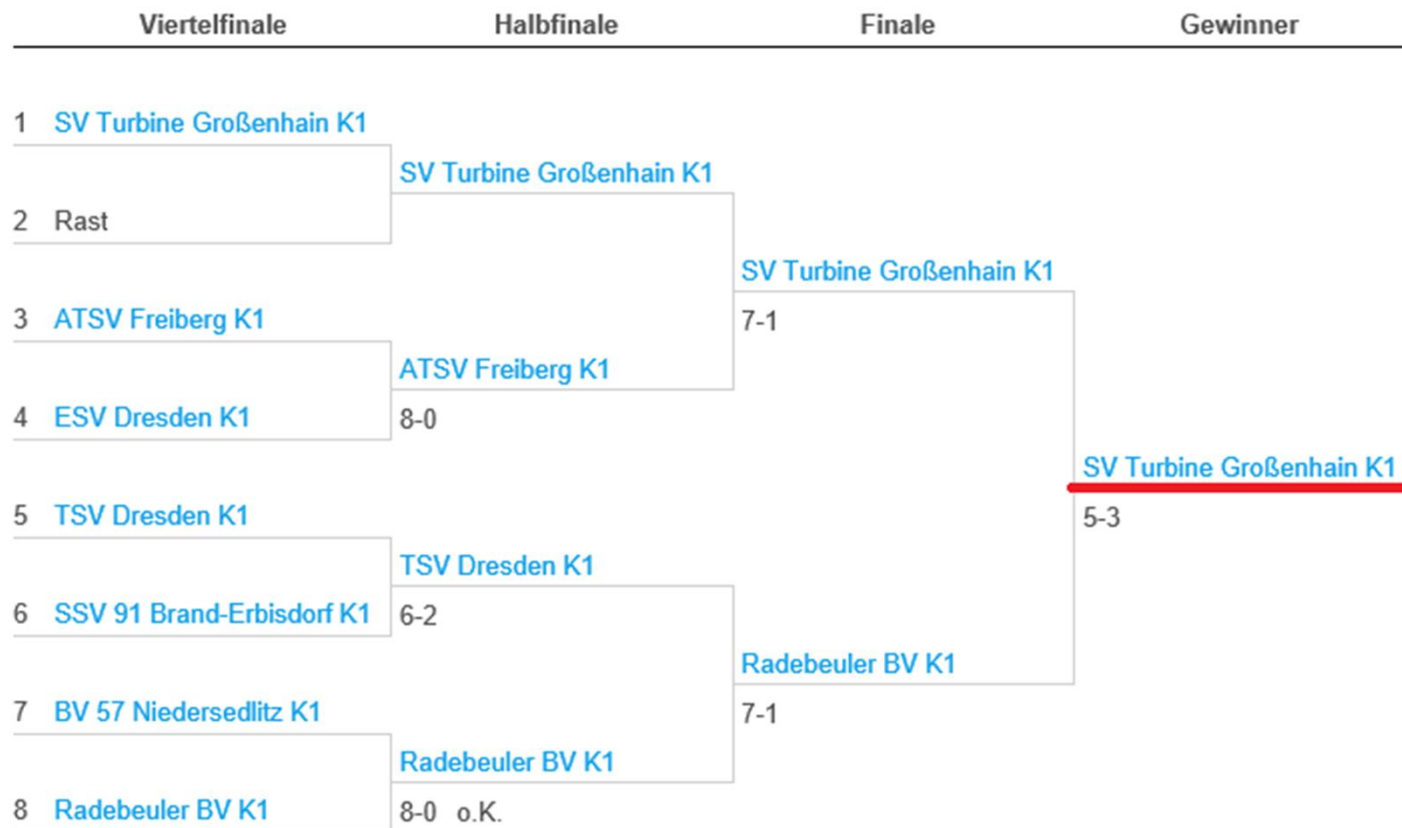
| Viertelfinale | Halbfinale | Finale | Gewinner |
|---|---|---|---|

1 SV Turbine Großenhain K1
2 Rast
3 ATSV Freiberg K1
4 ESV Dresden K1
5 TSV Dresden K1
6 SSV 91 Brand-Erbisdorf K1
7 BV 57 Niedersedlitz K1
8 Radebeuler BV K1

SV Turbine Großenhain K1
ATSV Freiberg K1
8-0
TSV Dresden K1
6-2
Radebeuler BV K1
8-0 o.K.

SV Turbine Großenhain K1
7-1
Radebeuler BV K1
7-1

SV Turbine Großenhain K1
5-3